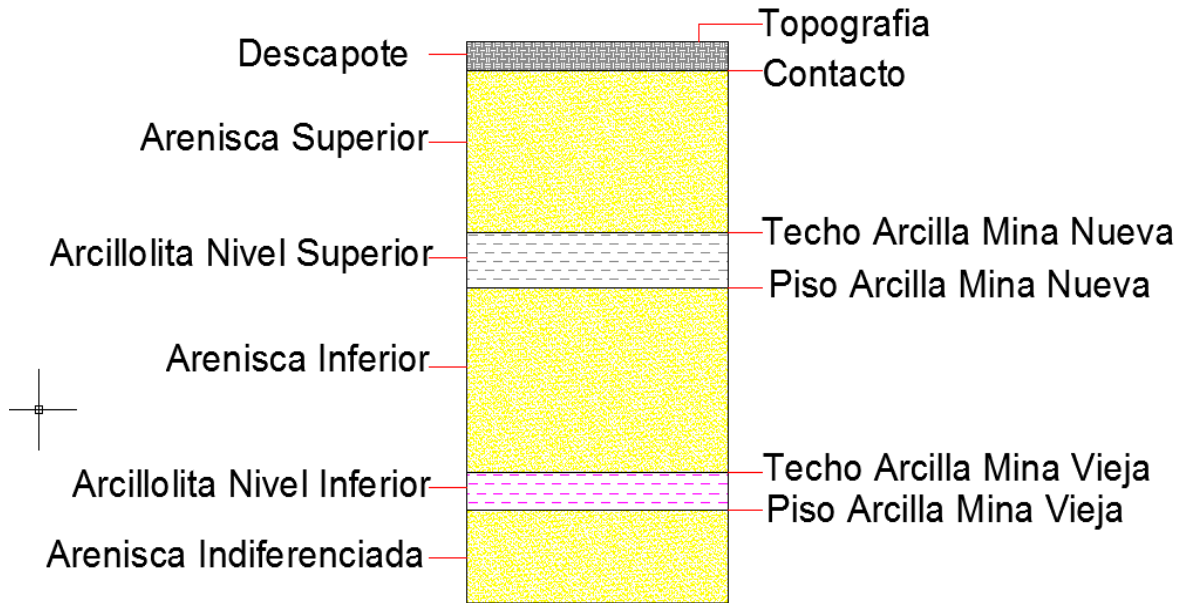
Topografia
Descapote
Contacto
Arenisca Superior
Techo Arcilla Mina Nueva
Arcillolita Nivel Superior
Piso Arcilla Mina Nueva
Arenisca Inferior
Techo Arcilla Mina Vieja
Arcillolita Nivel Inferior
Piso Arcilla Mina Vieja
Arenisca Indiferenciada